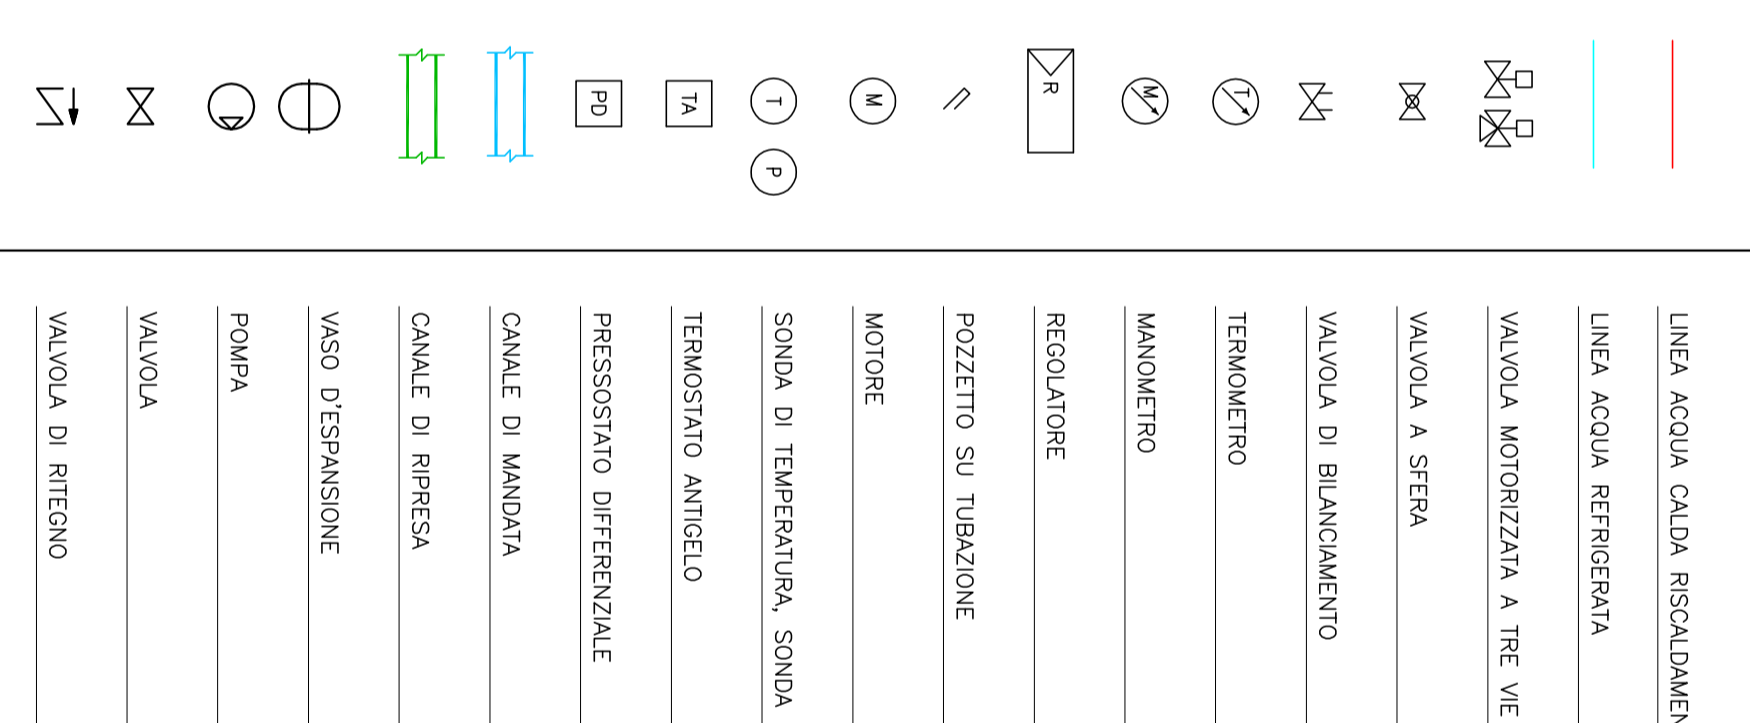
PD

TA

T

P

M

R

M

T

VALVOLA DI RITEGNO

VALVOLA

POMPA

VASO D'ESPANSIONE

CANALE DI RIPRESA

CANALE DI MANDATA

PRESSOSTATO DIFFERENZIALE

TERMOSTATO ANTIGELO

SONDA DI TEMPERATURA, SONDA

MOTORE

POZZETTO SU TUBAZIONE

REGOLATORE

MANOMETRO

TERMOMETRO

VALVOLA DI BILANCIAMENTO

VALVOLA A SFERA

VALVOLA MOTORIZZATA A TRE VIE

LINEA ACQUA REFRIGERATA

LINEA ACQUA CALDA RISCALDAMEN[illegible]